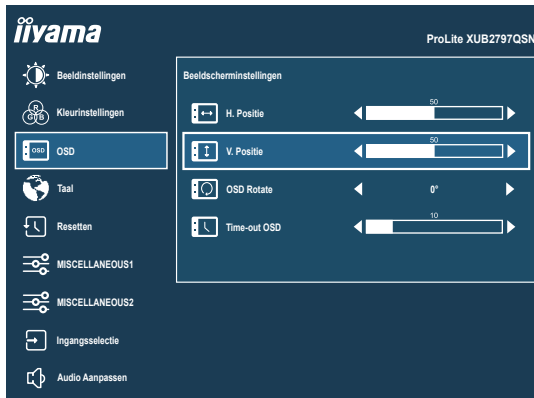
iiyama

ProLite XUB2797QSN

Beeldinstellingen

Kleurinstellingen

OSD

Taal

Resetten

MISCELLANEOUS1

MISCELLANEOUS2

Ingangsselectie

Audio Aanpassen

Beeldscherminstellingen

H. Positie 50

V. Positie 50

OSD Rotate 0°

Time-out OSD 10